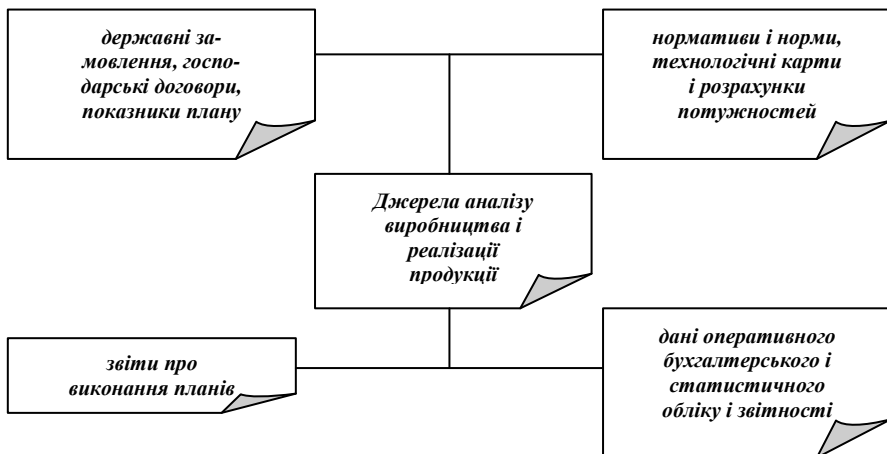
державні замовлення, господарські договори, показники плану

нормативи і норми, технологічні карти і розрахунки потужностей

Джерела аналізу виробництва і реалізації продукції

звіти про виконання планів

дані оперативного бухгалтерського і статистичного обліку і звітності